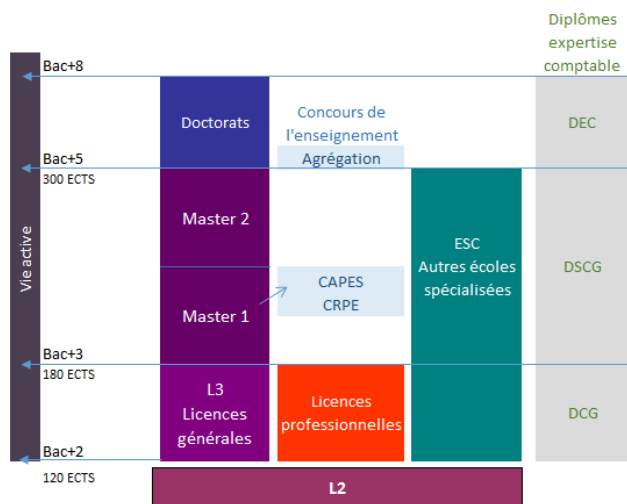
Diplômes expertise comptable

Vie active

Bac+8

Doctorats

Concours de l'enseignement

Agrégation

DEC

Bac+5
300 ECTS

Master 2

ESC
Autres écoles spécialisées

DSCG

CAPES
CRPE

Master 1

Bac+3
180 ECTS

L3
Licences générales

Licences professionnelles

DCG

Bac+2
120 ECTS

L2